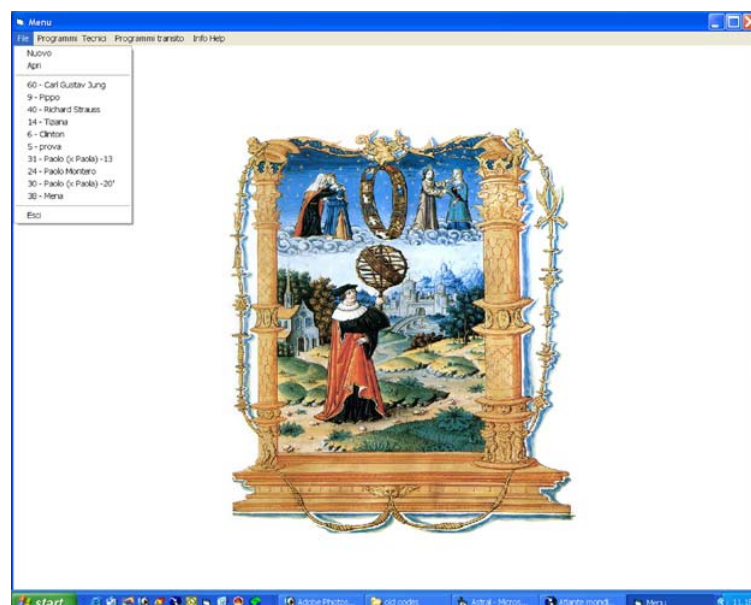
Menu

File Programmi Tecnici Programmi transito Info Help

Nuovo
Apri

60 - Carl Gustav Jung
9 - Pippo
40 - Richard Strauss
14 - Tiziana
6 - Clinton
5 - prova
31 - Paolo (x Paola) -13
24 - Paolo Montero
30 - Paolo (x Paola) -20'
38 - Mena

Esci

start

Adobe Photos...
old codes
Astral - Micros...
Atlante mondi...
Menu
11:3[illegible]